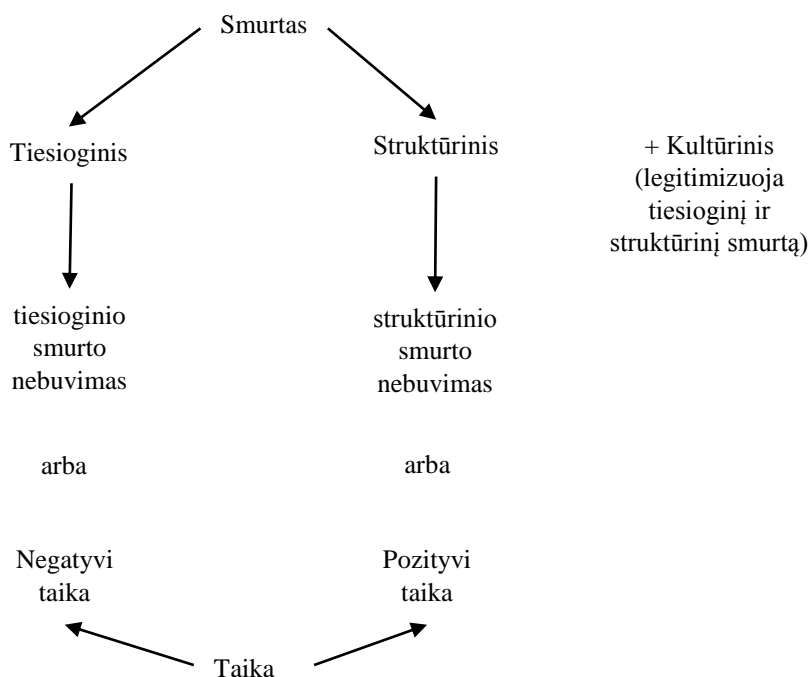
Smurtas

Tiesioginis

Struktūrinis

+ Kultūrinis (legitimizuoja tiesioginį ir struktūrinį smurtą)

tiesioginio smurto nebuvimas

struktūrinio smurto nebuvimas

arba

arba

Negatyvi taika

Pozityvi taika

Taika